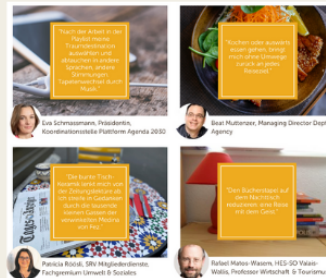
"Nach der Arbeit in der Playlist meine Traumdestination auswählen und abtauchen in andere Sprachen, andere Stimmungen. Tapetenwechsel durch Musik."

Eva Schmassmann, Präsidentin, Koordinationsstelle Plattform Agenda 2030

"Kochen oder auswärts essen gehen, bringt mich ohne Umwege rasch an jeden Reiseziel."

Beat Muttenzer, Managing Director Dept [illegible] Agency

"Die bunte Tischdecke setzt mich von der Zeitungslektüre ab. Ich reise in Gedanken durch die bunten kleinen Gassen der verwinkelten Medina von Fez."

Tagesschau

Patricia Rösli, SRV Mitgliederdienste, Fachgremium Umwelt & Soziales

"Den Bücherstapel auf dem Nachttisch reduzieren: eine Reise mit dem Geist."

Rafael Matos-Wasem, HES-SO Valais-Wallis, Professor Wirtschaft & Tourismu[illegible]